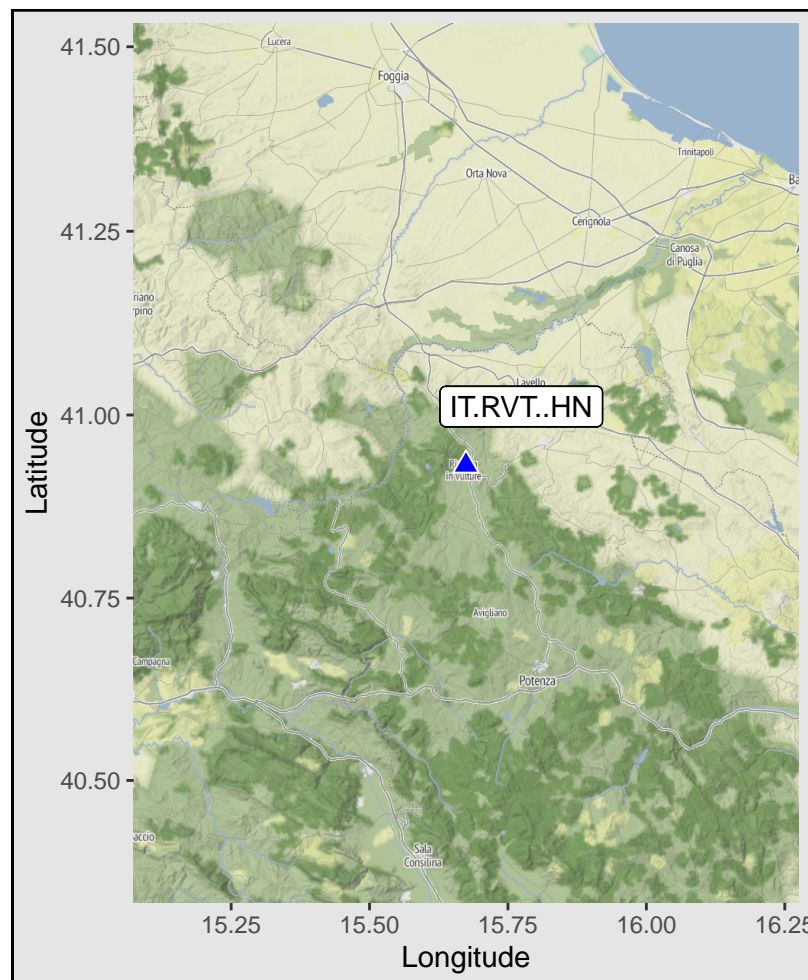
Lucera
Foggia
Trinitapoli
Ba
Orta Nova
Cerignola
Canosa di Puglia
riano
rpino
Lavello
IT.RVT..HN
in Vulture
Avigliano
Campagna
Potenza
accio
Sala Consilina

41.50
41.25
41.00
40.75
40.50
Latitude

15.25
15.50
15.75
16.00
16.25
Longitude